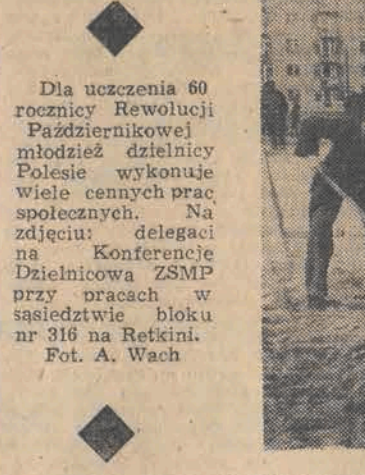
Dla uczczenia 60 rocznicy Rewolucji Październikowej młodzież dzielnicy Polesie wykonuje wiele cennych prac społecznych. Na zdjęciu: delegaci na Konferencje Dzielnicowa ZSMP przy pracach w sasiedztwie bloku nr 316 na Retkini.
Fot. A. Wach